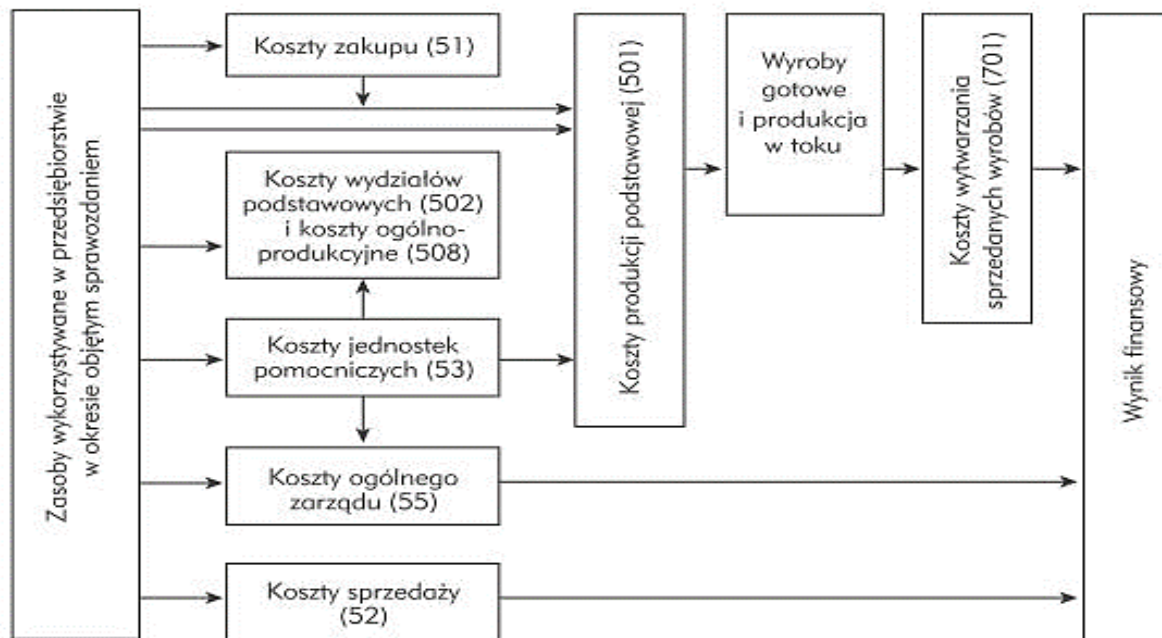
Zasoby wykorzystywane w przedsiębiorstwie w okresie objętym sprawozdaniem

Koszty zakupu (51)

Koszty wydziałów podstawowych (502) i koszty ogólnoprodukcyjne (508)

Koszty jednostek pomocniczych (53)

Koszty ogólnego zarządu (55)

Koszty sprzedaży (52)

Koszty produkcji podstawowej (501)

Wyroby gotowe i produkcja w toku

Koszty wytwarzania sprzedanych wyrobów (701)

Wynik finansowy